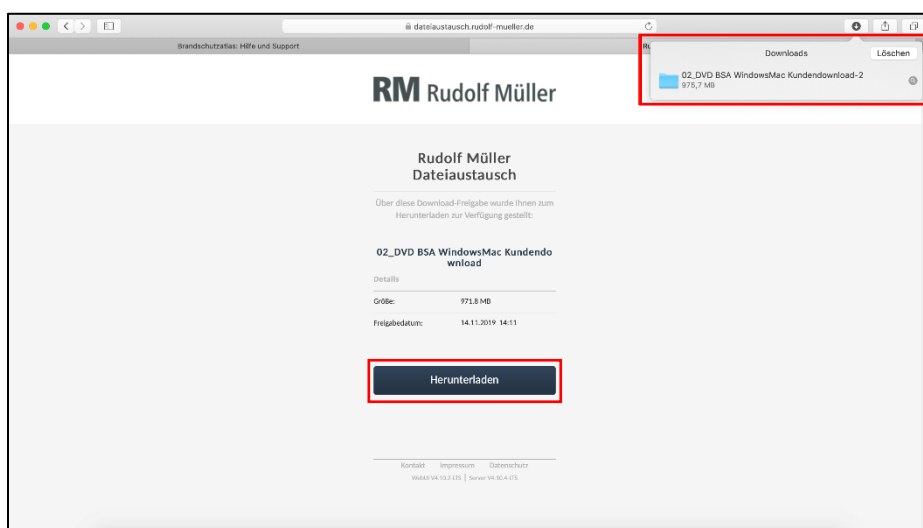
dateiaustausch.rudolf-mueller.de

Brandschutzatlas: Hilfe und Support

Ru

Downloads

Löschen

02_DVD BSA WindowsMac Kundendownload-2
975,7 MB

RM Rudolf Müller

Rudolf Müller
Dateiaustausch

Über diese Download-Freigabe wurde Ihnen zum Herunterladen zur Verfügung gestellt:

02_DVD BSA WindowsMac Kundendownload

Details

| Größe: | 971.8 MB |
|---|---|
| Freigabedatum: | 14.11.2019 14:11 |

Herunterladen

Kontakt Impressum Datenschutz

WebUI V4.10.2 LTS | Server V4.10.4 LTS